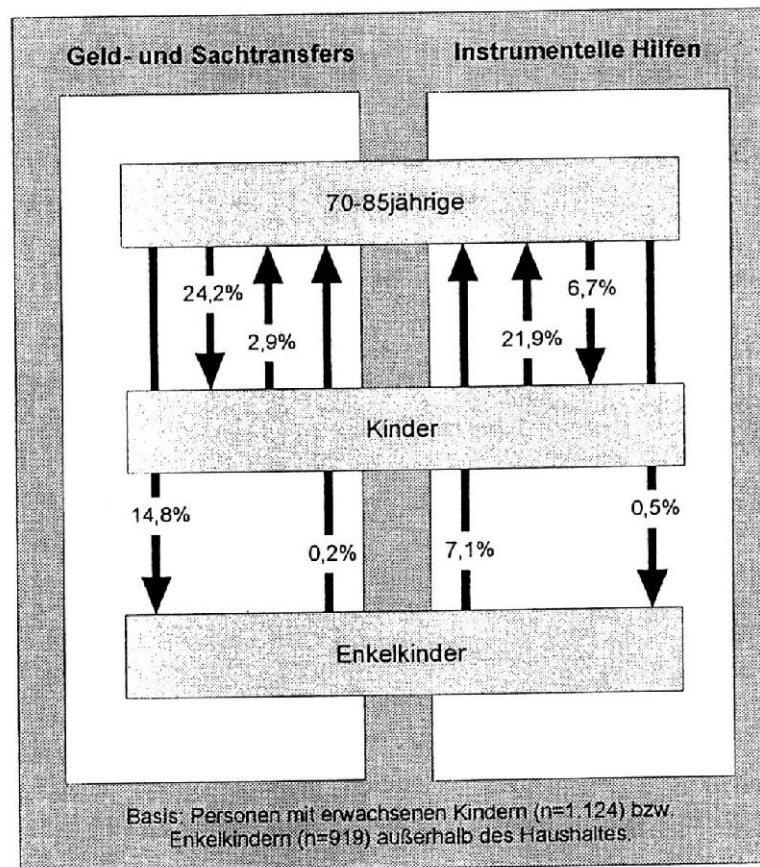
Geld- und Sachtransfers

Instrumentelle Hilfen

70-85jährige

24,2%

2,9%

21,9%

6,7%

Kinder

14,8%

0,2%

7,1%

0,5%

Enkelkinder

Basis: Personen mit erwachsenen Kindern (n=1.124) bzw. Enkelkindern (n=919) außerhalb des Haushaltes.